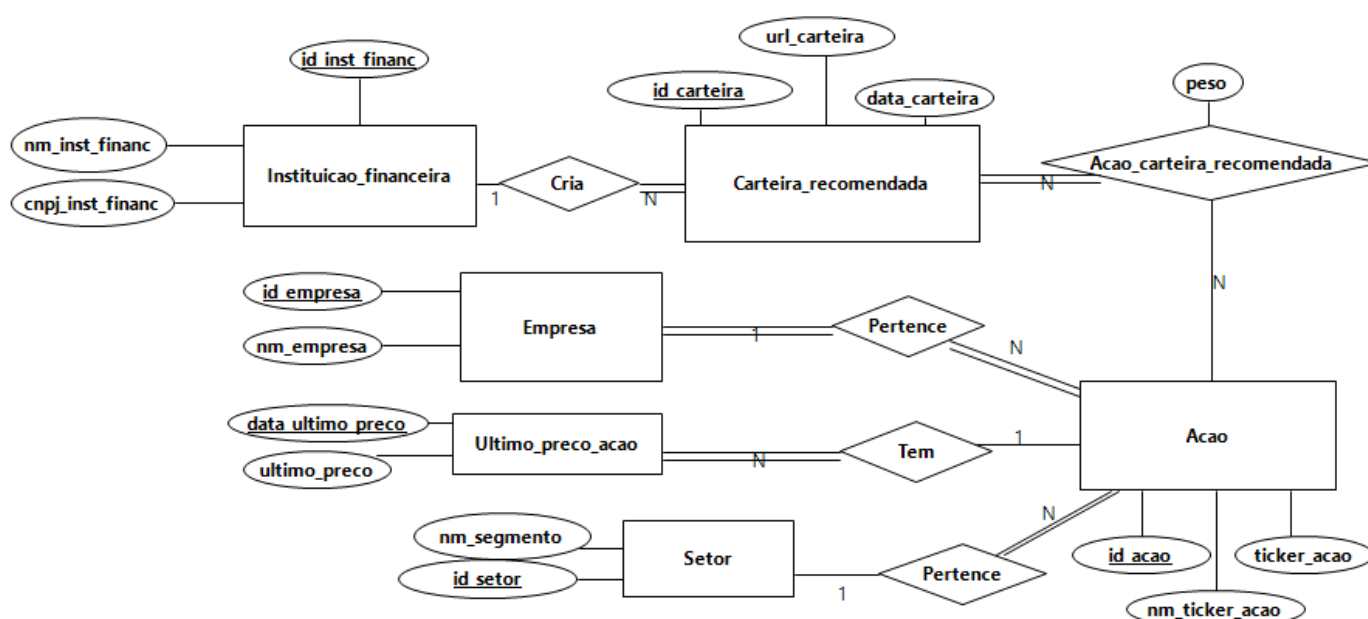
id_inst_financ
nm_inst_financ
cnpj_inst_financ
Instituicao_financeira
1
Cria
N
url_carteira
id_carteira
data_carteira
Carteira_recomendada
peso
N
Acao_carteira_recomendada
N
id_empresa
nm_empresa
Empresa
1
Pertence
N
data_ultimo_preco
ultimo_preco
Ultimo_preco_acao
N
Tem
1
Acao
nm_segmento
id_setor
Setor
1
Pertence
N
id_acao
ticker_acao
nm_ticker_acao